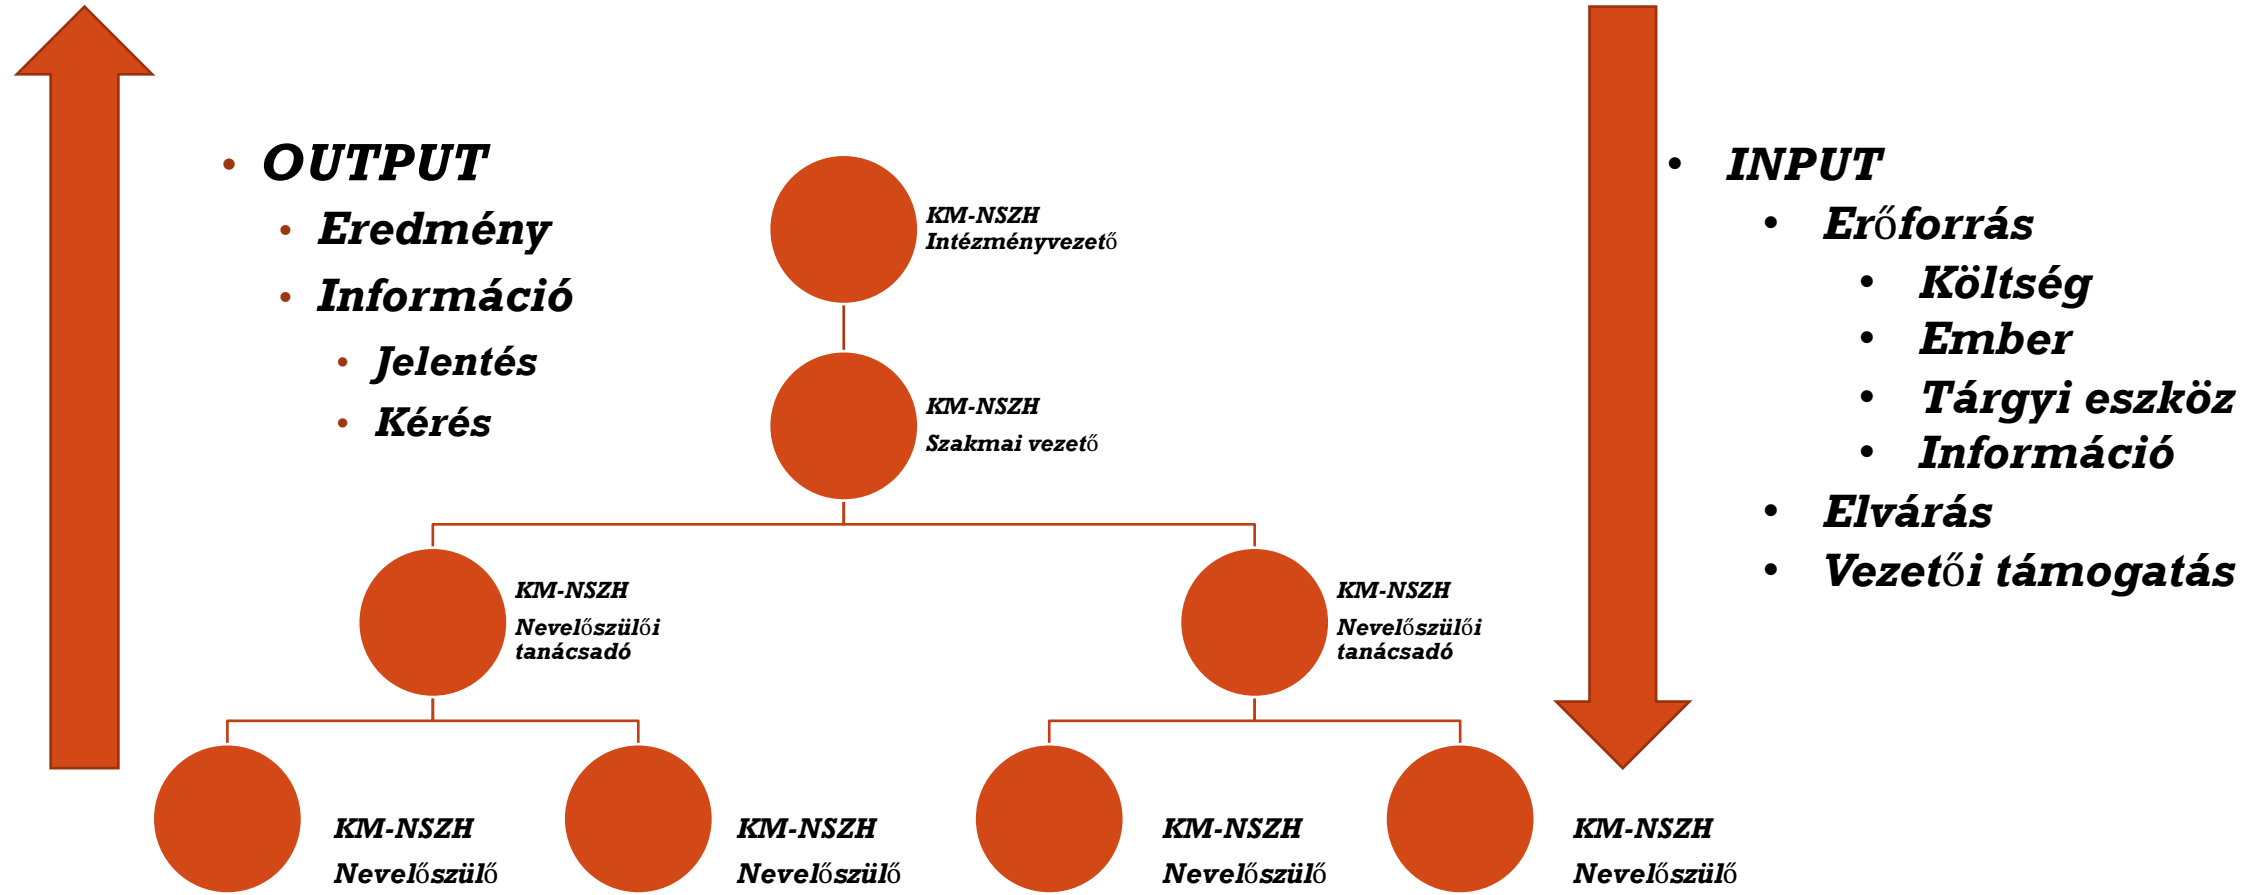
• OUTPUT
• Eredmény
• Információ
• Jelentés
• Kérés

KM-NSZH
Intézményvezető

KM-NSZH
Szakmai vezető

KM-NSZH
Nevelőszülői tanácsadó

KM-NSZH
Nevelőszülői tanácsadó

KM-NSZH
Nevelőszülő

KM-NSZH
Nevelőszülő

KM-NSZH
Nevelőszülő

KM-NSZH
Nevelőszülő

• INPUT
• Erőforrás
• Költség
• Ember
• Tárgyi eszköz
• Információ
• Elvárás
• Vezetői támogatás